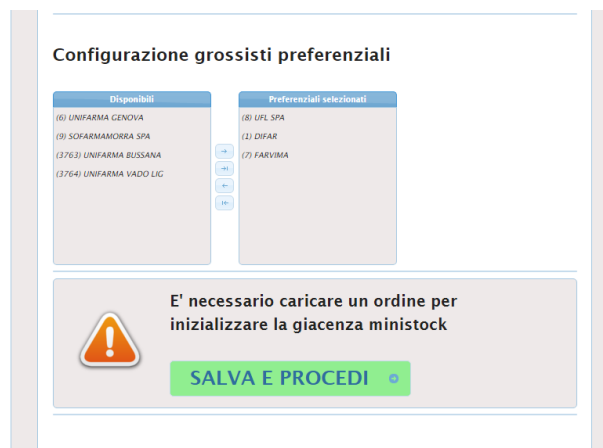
Configurazione grossisti preferenziali

| Disponibili |
|---|
| (6) UNIFARMA GENOVA |
| (9) SOFARMAMORRA SPA |
| (3763) UNIFARMA BUSSANA |
| (3764) UNIFARMA VADO LIG |

→
→|
←
|←

| Preferenziali selezionati |
|---|
| (8) UFL SPA |
| (1) DIFAR |
| (7) FARVIMA |

E' necessario caricare un ordine per inizializzare la giacenza ministock

SALVA E PROCEDI